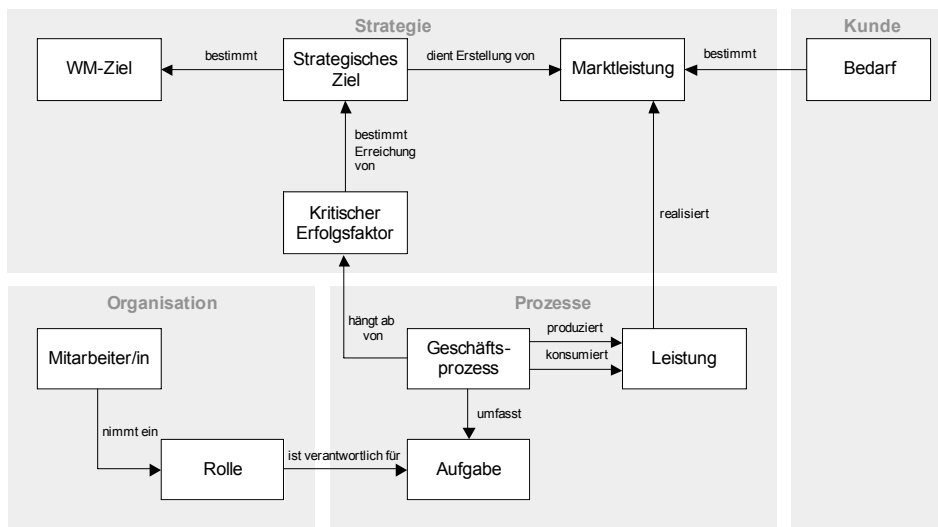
Strategie

Kunde

WM-Ziel

bestimmt

Strategisches Ziel

dient Erstellung von

Marktleistung

bestimmt

Bedarf

bestimmt Erreichung von

Kritischer Erfolgsfaktor

realisiert

Organisation

Prozesse

hängt ab von

Mitarbeiter/in

Geschäfts-prozess

produziert

konsumiert

Leistung

umfasst

nimmt ein

Rolle

ist verantwortlich für

Aufgabe